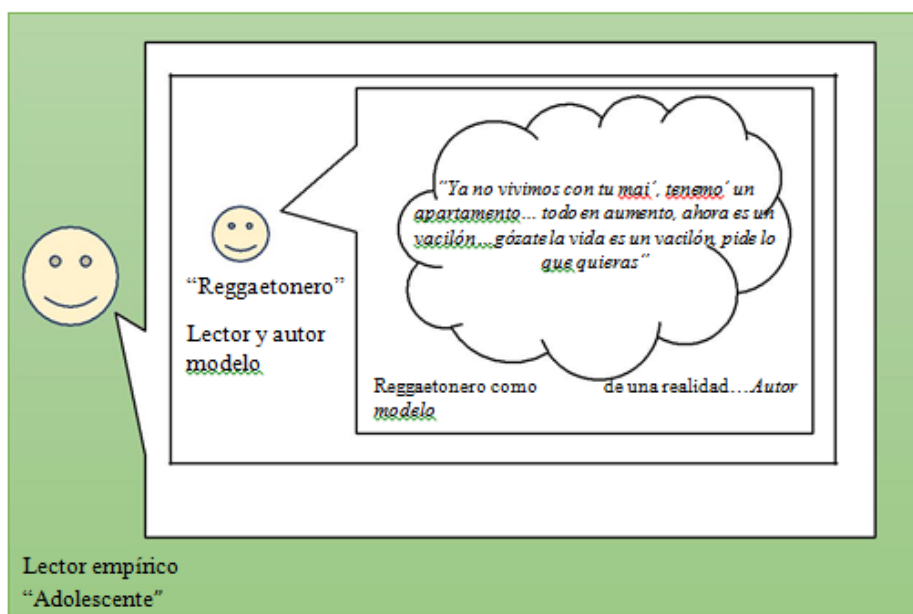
"Ya no vivimos con tu mai´, tenemo´ un apartamento… todo en aumento, ahora es un vacilón…gózate la vida es un vacilón, pide lo que quieras"

"Reggaetonero"

Lector y autor modelo

Reggaetonero como de una realidad…*Autor modelo*

Lector empírico
"Adolescente"